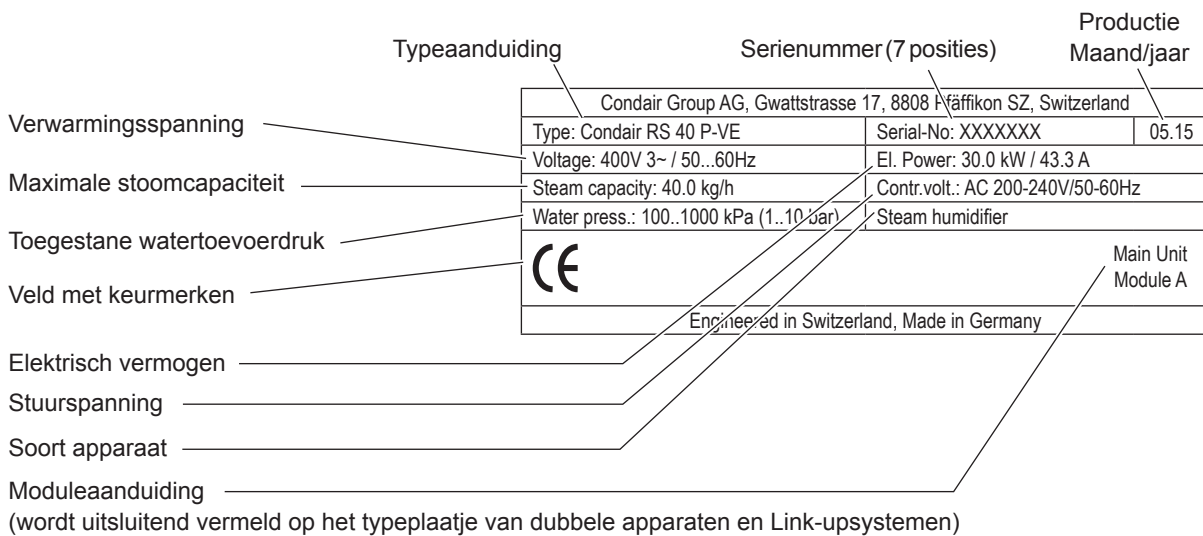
Productie Maand/jaar

Typeaanduiding

Serienummer (7 posities)

| Condair Group AG, Gwattstrasse 17, 8808 Pfäffikon SZ, Switzerland | | |
|---|---|---|
| Type: Condair RS 40 P-VE | Serial-No: XXXXXXX | 05.15 |
| Voltage: 400V 3~ / 50...60Hz | El. Power: 30.0 kW / 43.3 A | |
| Steam capacity: 40.0 kg/h | Contr.volt.: AC 200-240V/50-60Hz | |
| Water press.: 100..1000 kPa (1..10 bar) | Steam humidifier | |

CE

Main Unit
Module A

Engineered in Switzerland, Made in Germany

Verwarmingsspanning

Maximale stoomcapaciteit

Toegestane watertoevoerdruk

Veld met keurmerken

Elektrisch vermogen

Stuurspanning

Soort apparaat

Moduleaanduiding
(wordt uitsluitend vermeld op het typeplaatje van dubbele apparaten en Link-upsystemen)